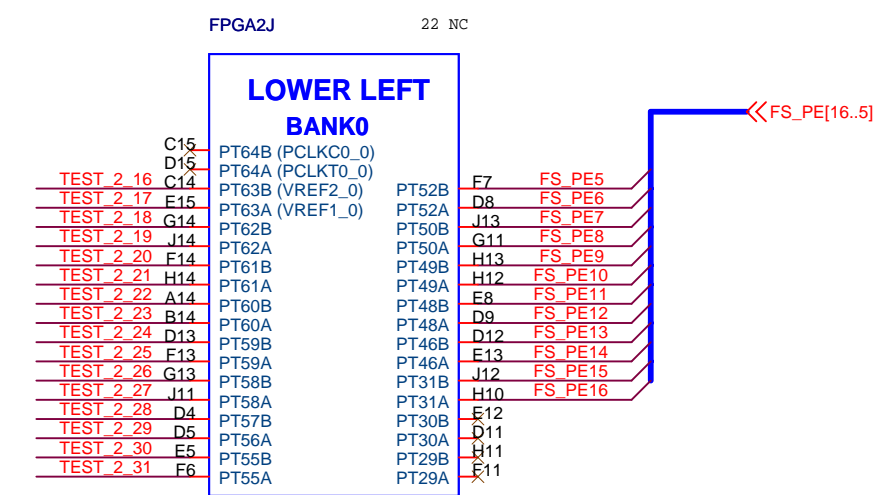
FPGA2J

22 NC

LOWER LEFT

BANK0

FS_PE[16..5]

| | | | | | |
|---|---|---|---|---|---|
| | C15 | PT64B (PCLKC0_0) | | | |
| | D15 | PT64A (PCLKT0_0) | | | |
| TEST_2_16 | C14 | PT63B (VREF2_0) | PT52B | F7 | FS_PE5 |
| TEST_2_17 | E15 | PT63A (VREF1_0) | PT52A | D8 | FS_PE6 |
| TEST_2_18 | G14 | PT62B | PT50B | J13 | FS_PE7 |
| TEST_2_19 | J14 | PT62A | PT50A | G11 | FS_PE8 |
| TEST_2_20 | F14 | PT61B | PT49B | H13 | FS_PE9 |
| TEST_2_21 | H14 | PT61A | PT49A | H12 | FS_PE10 |
| TEST_2_22 | A14 | PT60B | PT48B | E8 | FS_PE11 |
| TEST_2_23 | B14 | PT60A | PT48A | D9 | FS_PE12 |
| TEST_2_24 | D13 | PT59B | PT46B | D12 | FS_PE13 |
| TEST_2_25 | F13 | PT59A | PT46A | E13 | FS_PE14 |
| TEST_2_26 | G13 | PT58B | PT31B | J12 | FS_PE15 |
| TEST_2_27 | J11 | PT58A | PT31A | H10 | FS_PE16 |
| TEST_2_28 | D4 | PT57B | PT30B | E12 | |
| TEST_2_29 | D5 | PT56A | PT30A | D11 | |
| TEST_2_30 | E5 | PT55B | PT29B | H11 | |
| TEST_2_31 | F6 | PT55A | PT29A | F11 | |